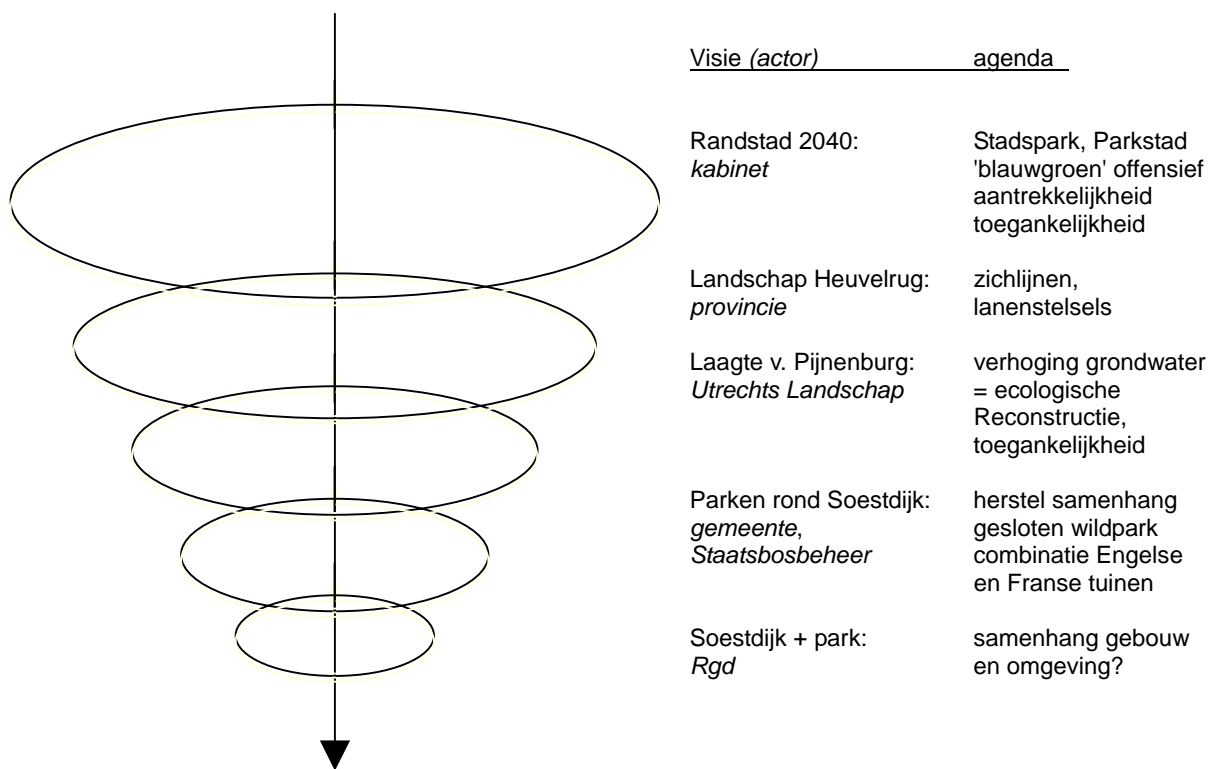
| Visie *(actor)* | agenda |
|---|---|
| Randstad 2040: *kabinet* | Stadspark, Parkstad 'blauwgroen' offensief aantrekkelijkheid toegankelijkheid |
| Landschap Heuvelrug: *provincie* | zichlijnen, lanenstelsels |
| Laagte v. Pijnenburg: *Utrechts Landschap* | verhoging grondwater = ecologische Reconstructie, toegankelijkheid |
| Parken rond Soestdijk: *gemeente*, *Staatsbosbeheer* | herstel samenhang gesloten wildpark combinatie Engelse en Franse tuinen |
| Soestdijk + park: *Rgd* | samenhang gebouw en omgeving? |